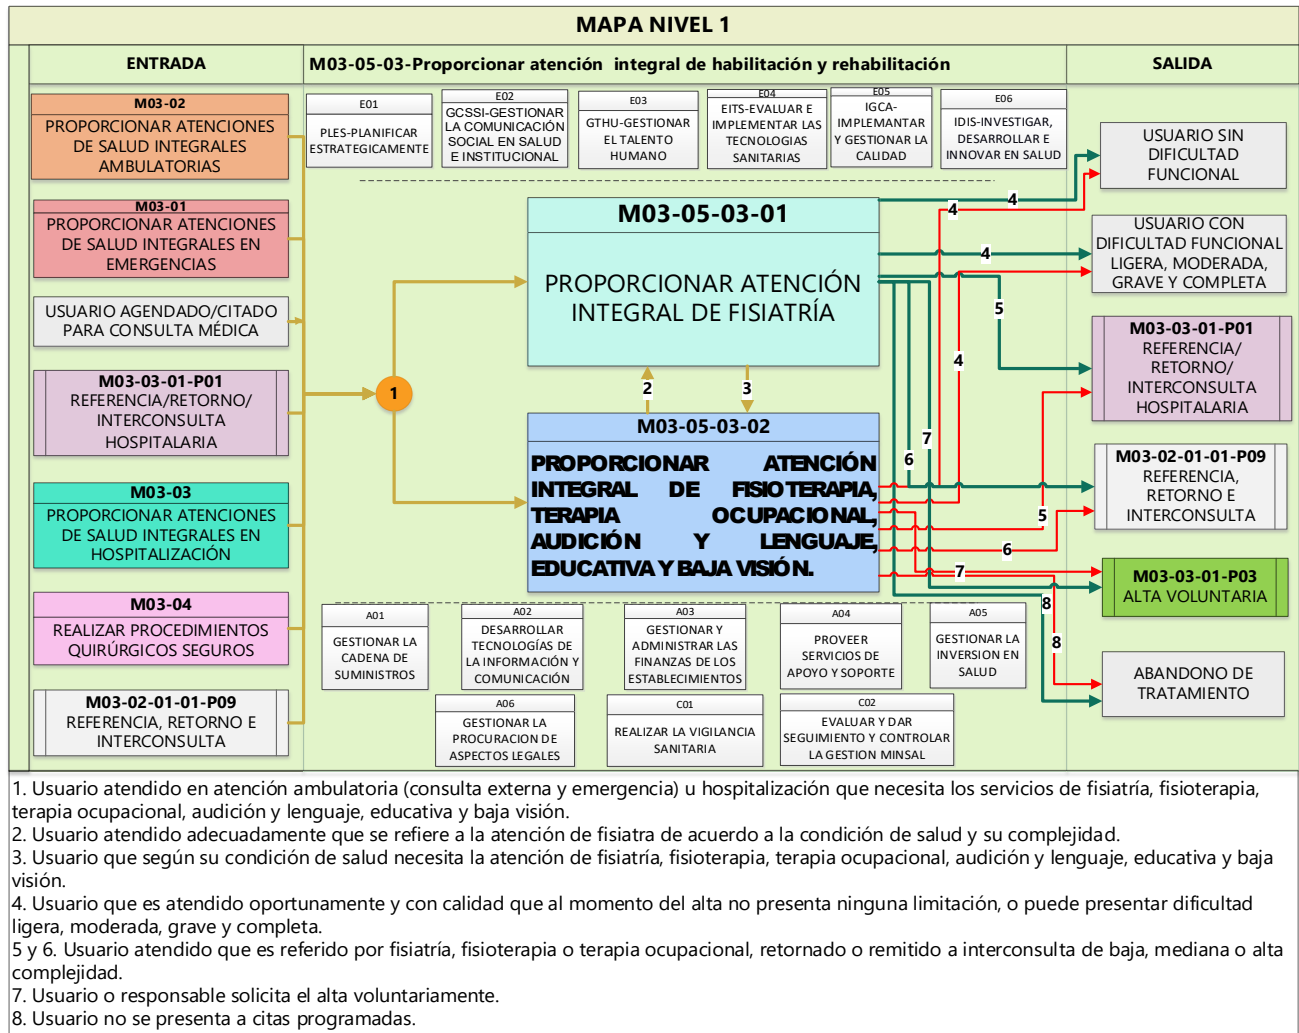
MAPA NIVEL 1

ENTRADA

M03-05-03-Proporcionar atención integral de habilitación y rehabilitación

SALIDA

M03-02
PROPORCIONAR ATENCIONES DE SALUD INTEGRALES AMBULATORIAS

M03-01
PROPORCIONAR ATENCIONES DE SALUD INTEGRALES EN EMERGENCIAS

USUARIO AGENDADO/CITADO PARA CONSULTA MÉDICA

M03-03-01-P01
REFERENCIA/RETORNO/ INTERCONSULTA HOSPITALARIA

M03-03
PROPORCIONAR ATENCIONES DE SALUD INTEGRALES EN HOSPITALIZACIÓN

M03-04
REALIZAR PROCEDIMIENTOS QUIRÚRGICOS SEGUROS

M03-02-01-01-P09
REFERENCIA, RETORNO E INTERCONSULTA

E01
PLES-PLANIFICAR ESTRATEGICAMENTE

E02
GCSSI-GESTIONAR LA COMUNICACIÓN SOCIAL EN SALUD E INSTITUCIONAL

E03
GTHU-GESTIONAR EL TALENTO HUMANO

E04
EITS-EVALUAR E IMPLEMENTAR LAS TECNOLOGIAS SANITARIAS

E05
IGCA-IMPLEMANTAR Y GESTIONAR LA CALIDAD

E06
IDIS-INVESTIGAR, DESARROLLAR E INNOVAR EN SALUD

1

M03-05-03-01
PROPORCIONAR ATENCIÓN INTEGRAL DE FISIATRÍA

2

3

M03-05-03-02
PROPORCIONAR ATENCIÓN INTEGRAL DE FISIOTERAPIA, TERAPIA OCUPACIONAL, AUDICIÓN Y LENGUAJE, EDUCATIVA Y BAJA VISIÓN.

4
4
4
5
4
7
6
5
6
7
8
8

USUARIO SIN DIFICULTAD FUNCIONAL

USUARIO CON DIFICULTAD FUNCIONAL LIGERA, MODERADA, GRAVE Y COMPLETA

M03-03-01-P01
REFERENCIA/ RETORNO/ INTERCONSULTA HOSPITALARIA

M03-02-01-01-P09
REFERENCIA, RETORNO E INTERCONSULTA

M03-03-01-P03
ALTA VOLUNTARIA

ABANDONO DE TRATAMIENTO

A01
GESTIONAR LA CADENA DE SUMINISTROS

A02
DESARROLLAR TECNOLOGÍAS DE LA INFORMACIÓN Y COMUNICACIÓN

A03
GESTIONAR Y ADMINISTRAR LAS FINANZAS DE LOS ESTABLECIMIENTOS

A04
PROVEER SERVICIOS DE APOYO Y SOPORTE

A05
GESTIONAR LA INVERSION EN SALUD

A06
GESTIONAR LA PROCURACION DE ASPECTOS LEGALES

C01
REALIZAR LA VIGILANCIA SANITARIA

C02
EVALUAR Y DAR SEGUIMIENTO Y CONTROLAR LA GESTION MINSAL

1. Usuario atendido en atención ambulatoria (consulta externa y emergencia) u hospitalización que necesita los servicios de fisiatría, fisioterapia, terapia ocupacional, audición y lenguaje, educativa y baja visión.
2. Usuario atendido adecuadamente que se refiere a la atención de fisiatra de acuerdo a la condición de salud y su complejidad.
3. Usuario que según su condición de salud necesita la atención de fisiatría, fisioterapia, terapia ocupacional, audición y lenguaje, educativa y baja visión.
4. Usuario que es atendido oportunamente y con calidad que al momento del alta no presenta ninguna limitación, o puede presentar dificultad ligera, moderada, grave y completa.
5 y 6. Usuario atendido que es referido por fisiatría, fisioterapia o terapia ocupacional, retornado o remitido a interconsulta de baja, mediana o alta complejidad.
7. Usuario o responsable solicita el alta voluntariamente.
8. Usuario no se presenta a citas programadas.